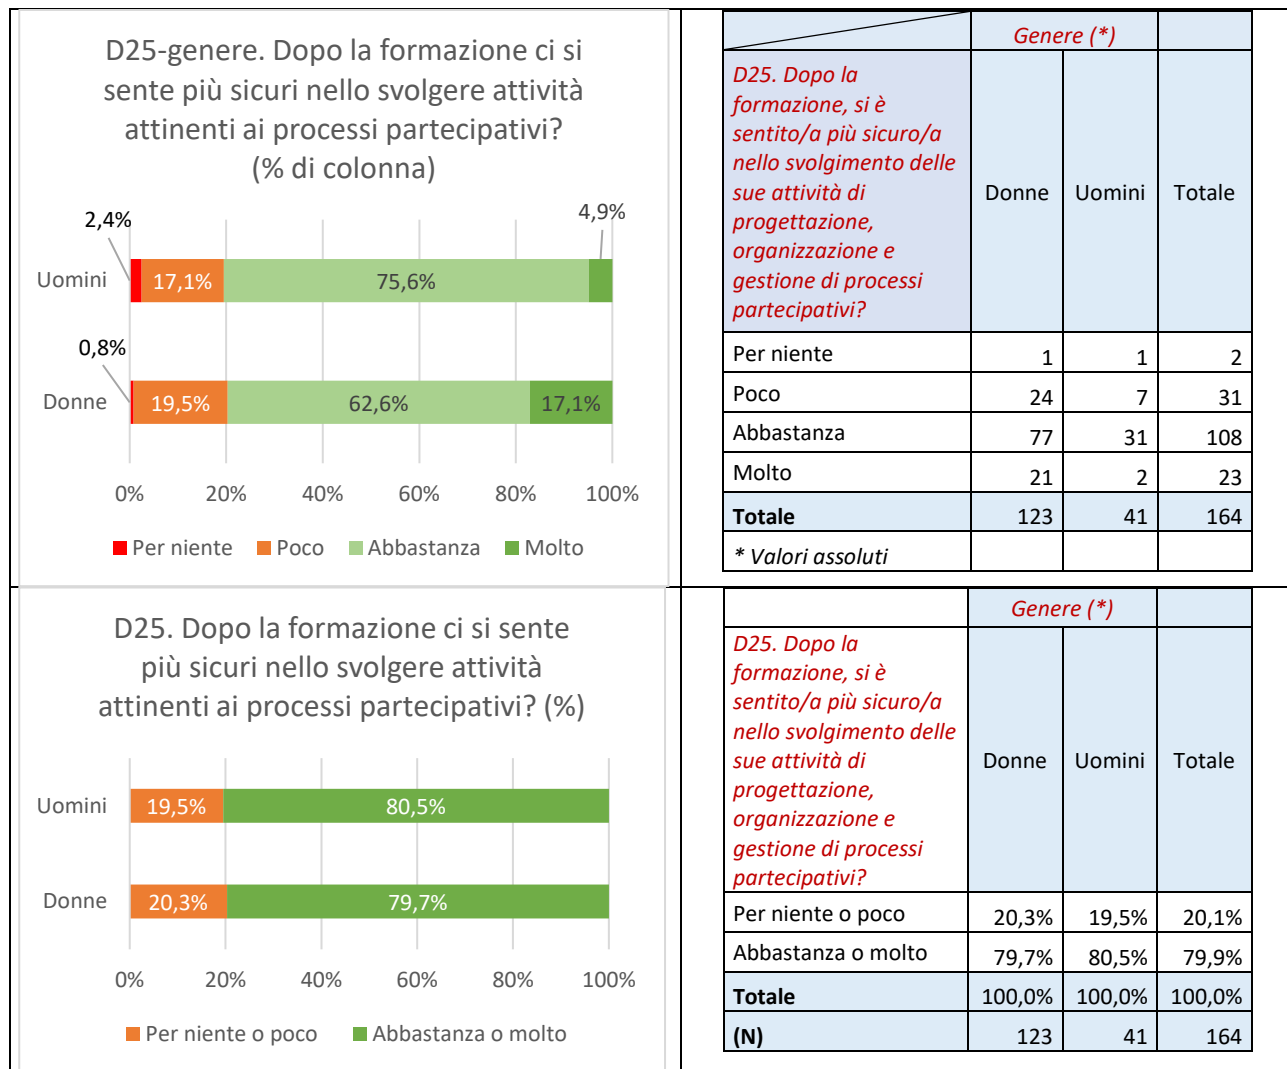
D25-genere. Dopo la formazione ci si sente più sicuri nello svolgere attività attinenti ai processi partecipativi? (% di colonna)

2,4%
4,9%
Uomini 17,1% 75,6%
0,8%
Donne 19,5% 62,6% 17,1%

0% 20% 40% 60% 80% 100%

Per niente Poco Abbastanza Molto

| | Genere (*) | | |
|---|---|---|---|
| D25. Dopo la formazione, si è sentito/a più sicuro/a nello svolgimento delle sue attività di progettazione, organizzazione e gestione di processi partecipativi? | Donne | Uomini | Totale |
| Per niente | 1 | 1 | 2 |
| Poco | 24 | 7 | 31 |
| Abbastanza | 77 | 31 | 108 |
| Molto | 21 | 2 | 23 |
| **Totale** | 123 | 41 | 164 |
| * Valori assoluti | | | |

D25. Dopo la formazione ci si sente più sicuri nello svolgere attività attinenti ai processi partecipativi? (%)

Uomini 19,5% 80,5%
Donne 20,3% 79,7%

0% 20% 40% 60% 80% 100%

Per niente o poco Abbastanza o molto

| | Genere (*) | | |
|---|---|---|---|
| D25. Dopo la formazione, si è sentito/a più sicuro/a nello svolgimento delle sue attività di progettazione, organizzazione e gestione di processi partecipativi? | Donne | Uomini | Totale |
| Per niente o poco | 20,3% | 19,5% | 20,1% |
| Abbastanza o molto | 79,7% | 80,5% | 79,9% |
| **Totale** | 100,0% | 100,0% | 100,0% |
| **(N)** | 123 | 41 | 164 |